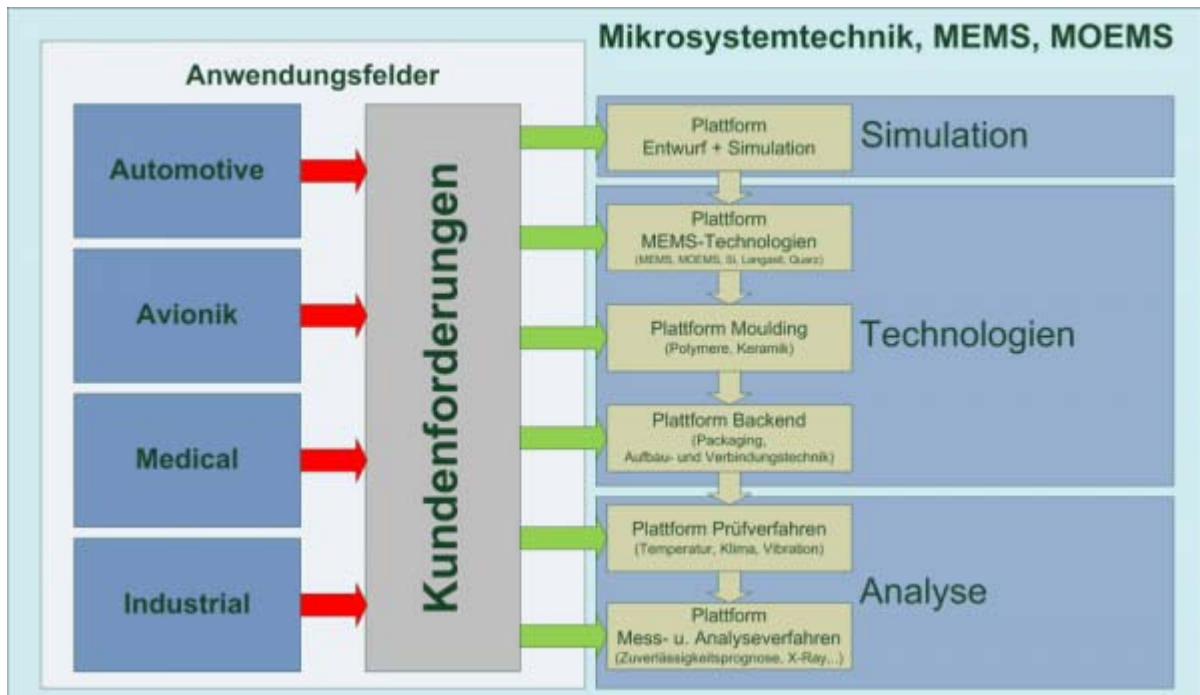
Mikrosystemtechnik, MEMS, MOEMS

Anwendungsfelder

Automotive

Avionik

Medical

Industrial

Kundenforderungen

Plattform
Entwurf + Simulation

Simulation

Plattform
MEMS-Technologien
(MEMS, MOEMS, Si, Langasit, Quarz)

Plattform Moulding
(Polymere, Keramik)

Technologien

Plattform Backend
(Packaging,
Aufbau- und Verbindungstechnik)

Plattform Prüfverfahren
(Temperatur, Klima, Vibration)

Analyse

Plattform
Mess- u. Analyseverfahren
(Zuverlässigkeitsprognose, X-Ray,...)